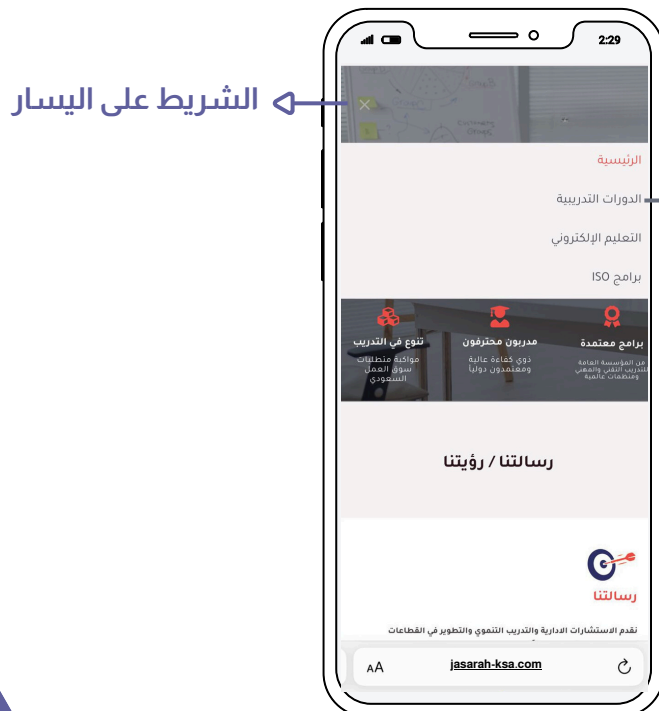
2:29

الشريط على اليسار

الرئيسية

الدورات التدريبية

التعليم الإلكتروني

برامج ISO

تنوع في التدريب
مواكبة متطلبات سوق العمل السعودي

مدربون محترفون
ذوي كفاءة عالية ومعتمدون دولياً

برامج معتمدة
من المؤسسة العامة للتدريب التقني والمهني ومنظمات عالمية

رسالتنا / رؤيتنا

رسالتنا

نقدم الاستشارات الادارية والتدريب التنموي والتطوير في القطاعات

AA jasarah-ksa.com